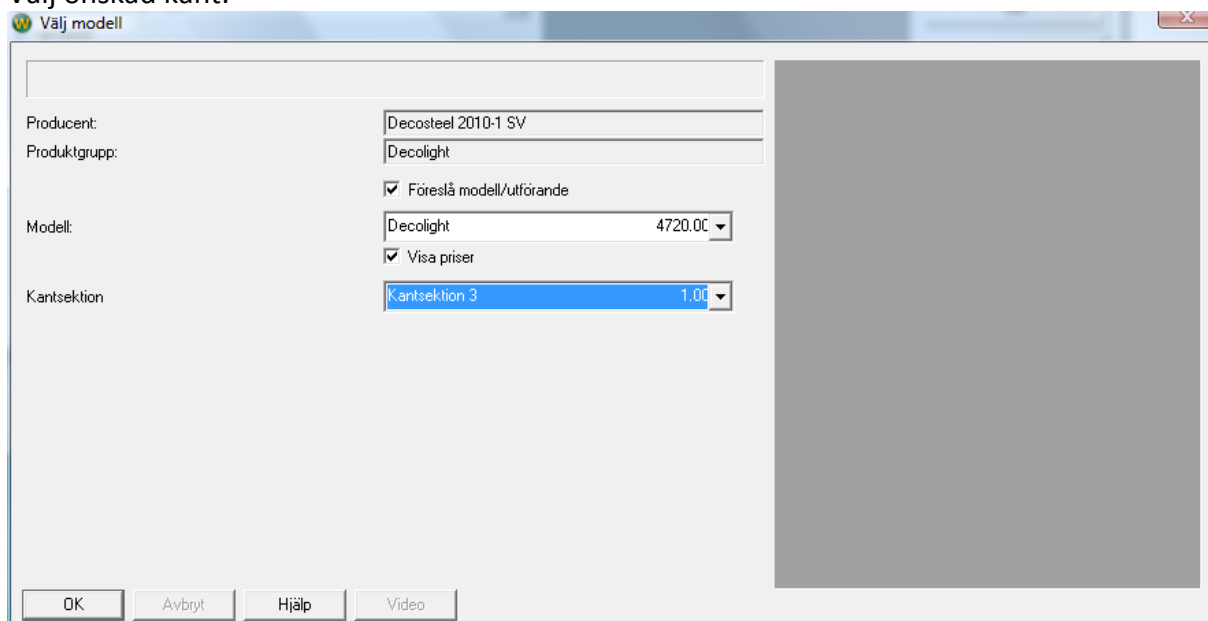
Välj önskad kant.
Välj modell

Producent: Decosteel 2010-1 SV
Produktgrupp: Decolight
Föreslå modell/utförande
Modell: Decolight 4720.0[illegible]
Visa priser
Kantsektion Kantsektion 3 1.0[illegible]

OK Avbryt Hjälp Video